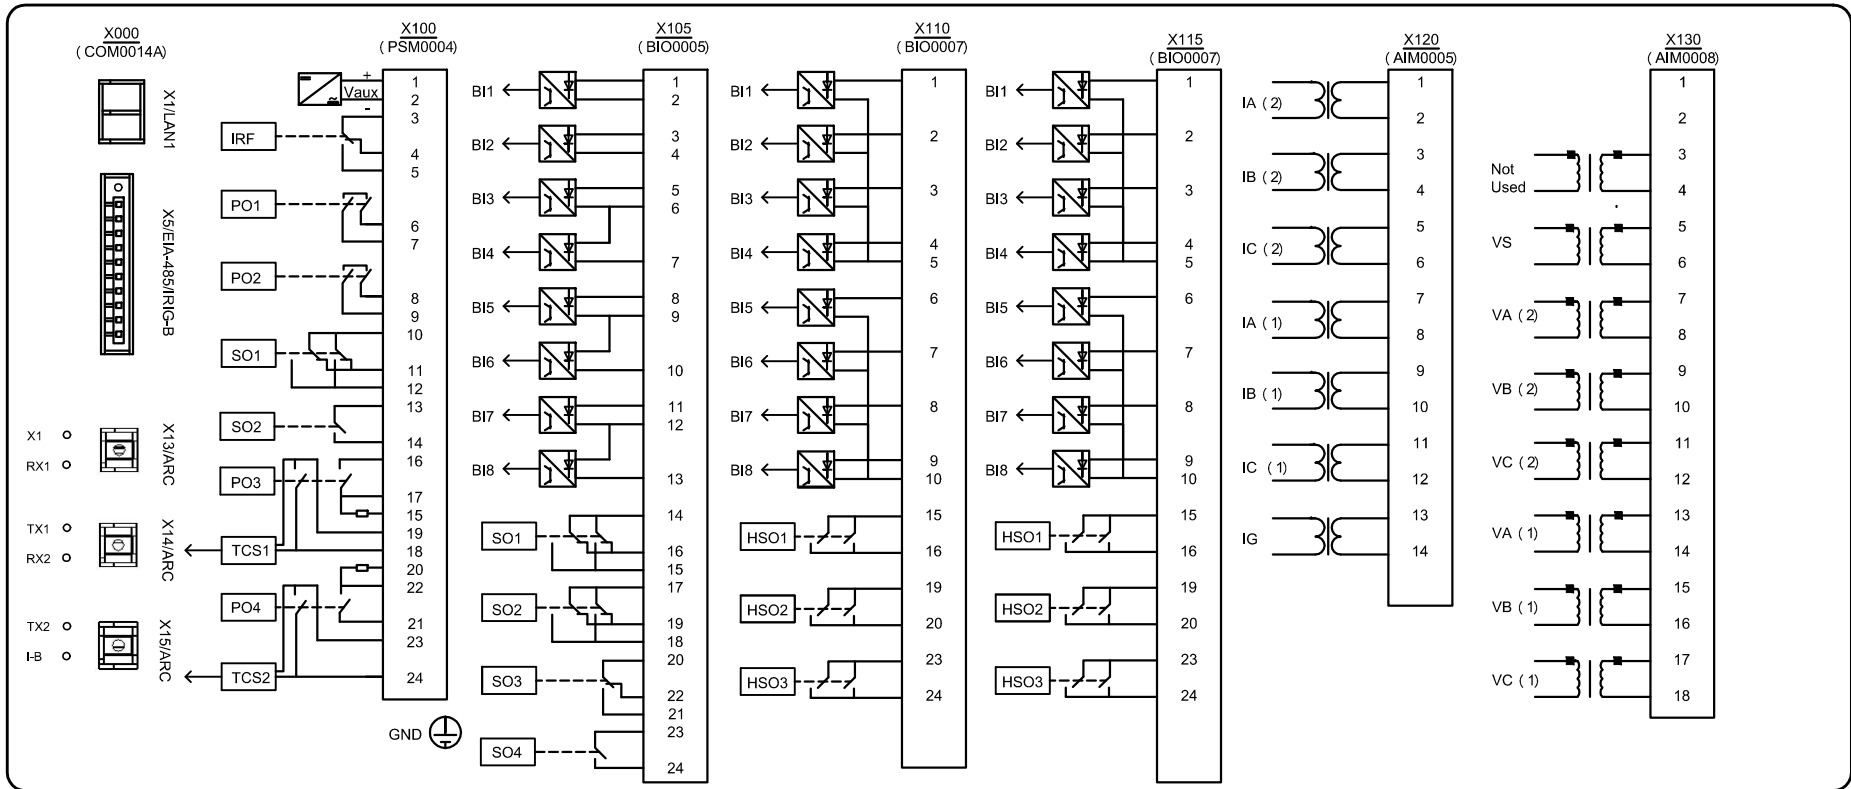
X000
( COM0014A)

X1/LAN1

X5/EIA-485/IRIG-B

X1
RX1
X13/ARC

TX1
RX2
X14/ARC

TX2
I-B
X15/ARC

X100
( PSM0004)

+
Vaux
-

IRF
PO1
PO2
SO1
SO2
PO3
TCS1
PO4
TCS2

1
2
3
4
5
6
7
8
9
10
11
12
13
14
16
17
15
19
18
20
22
21
23
24

GND

X105
( BIO0005)

BI1
BI2
BI3
BI4
BI5
BI6
BI7
BI8

1
2
3
4
5
6
7
8
9
10
11
12
13
14
16
15
17
19
18
20
22
21
23
24

SO1
SO2
SO3
SO4

X110
( BIO0007)

BI1
BI2
BI3
BI4
BI5
BI6
BI7
BI8

1
2
3
4
5
6
7
8
9
10
15
16
19
20
23
24

HSO1
HSO2
HSO3

X115
( BIO0007)

BI1
BI2
BI3
BI4
BI5
BI6
BI7
BI8

1
2
3
4
5
6
7
8
9
10
15
16
19
20
23
24

HSO1
HSO2
HSO3

X120
( AIM0005)

IA ( 2)
IB ( 2)
IC ( 2)
IA ( 1)
IB ( 1)
IC ( 1)
IG

1
2
3
4
5
6
7
8
9
10
11
12
13
14

X130
( AIM0008)

Not Used
VS
VA ( 2)
VB ( 2)
VC ( 2)
VA ( 1)
VB ( 1)
VC ( 1)

1
2
3
4
5
6
7
8
9
10
11
12
13
14
15
16
17
18